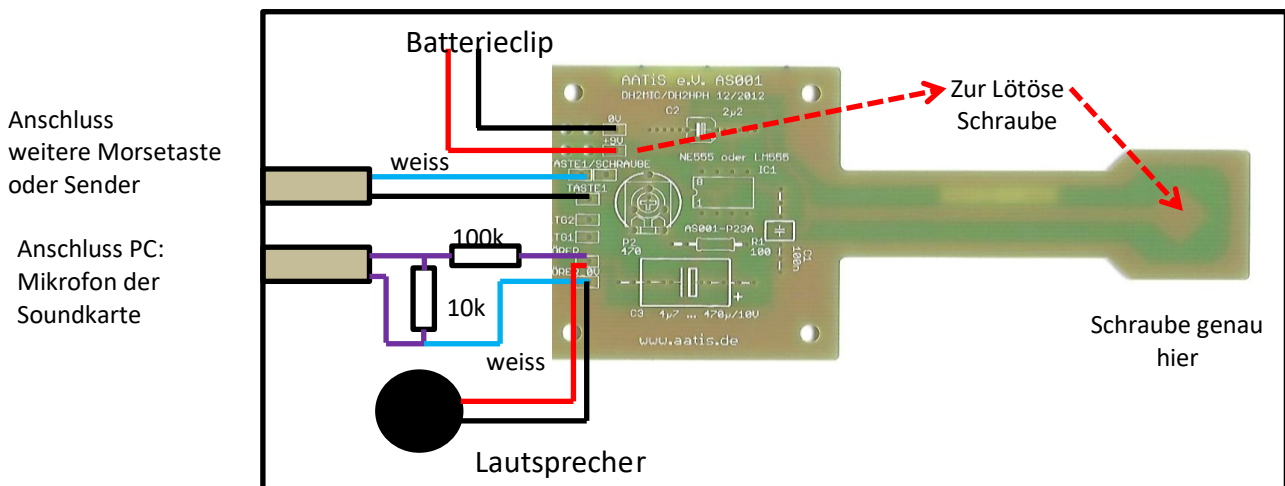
Batterieclip

Anschluss weitere Morsetaste oder Sender

Anschluss PC: Mikrofon der Soundkarte

AATiS e.V. AS001
DH2MIC/DH2MPH 12/2012
C2 2µ2
0V
+9V
TASTE1/SCHRAUBE
TASTE1
NE555 oder LM555
IC1
TG2
TG1
ÖREF
ÖREF 0V
P2 470
AS001-P23A
R1 100
C1 100n
C3 4µ7 ... 470µ/10V
+
www.aatis.de

Zur Lötöse Schraube

weiss
100k
10k
weiss

Schraube genau hier

Lautsprecher